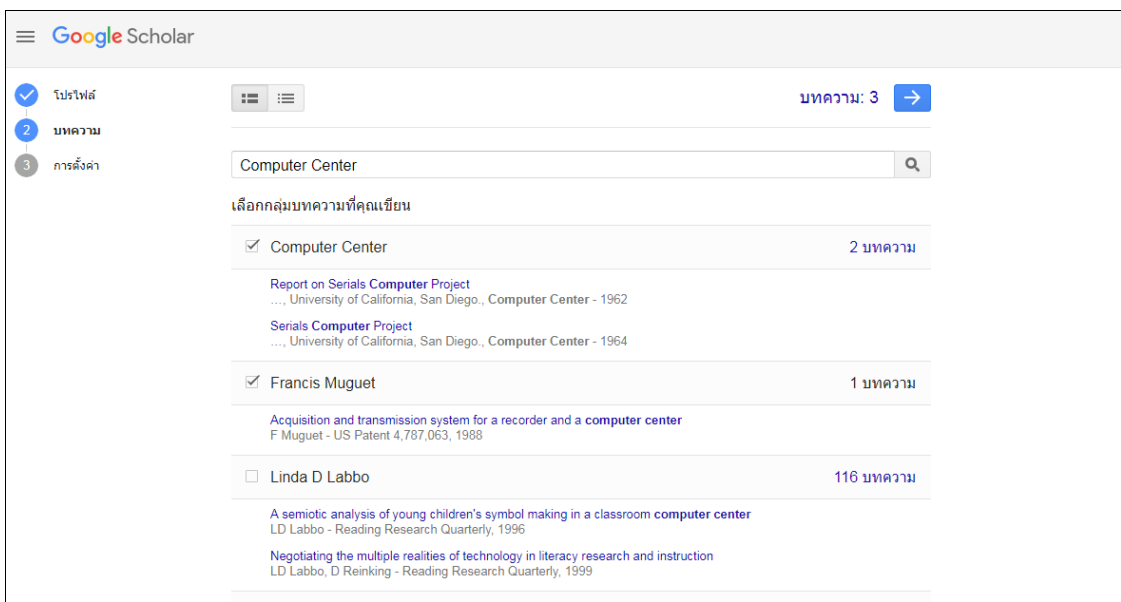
Google Scholar

โปรไฟล์
2 บทความ
3 การตั้งค่า

บทความ: 3

Computer Center

เลือกกลุ่มบทความที่คุณเขียน

Computer Center
2 บทความ

Report on Serials Computer Project
…, University of California, San Diego., Computer Center - 1962

Serials Computer Project
…, University of California, San Diego., Computer Center - 1964

Francis Muguet
1 บทความ

Acquisition and transmission system for a recorder and a computer center
F Muguet - US Patent 4,787,063, 1988

Linda D Labbo
116 บทความ

A semiotic analysis of young children's symbol making in a classroom computer center
LD Labbo - Reading Research Quarterly, 1996

Negotiating the multiple realities of technology in literacy research and instruction
LD Labbo, D Reinking - Reading Research Quarterly, 1999